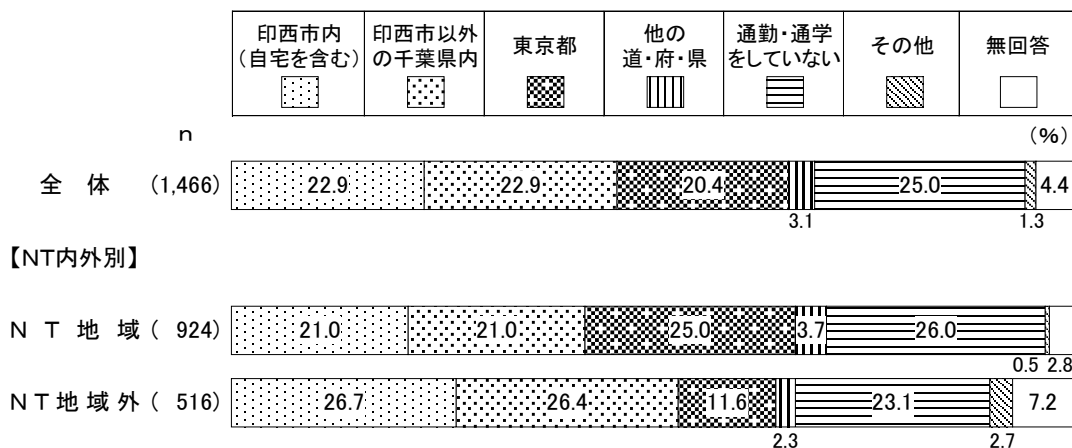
| 印西市内（自宅を含む） | 印西市以外の千葉県内 | 東京都 | 他の道・府・県 | 通勤・通学をしていない | その他 | 無回答 |
|---|---|---|---|---|---|---|

n

(%)

全　体　(1,466)　22.9　22.9　20.4　25.0　4.4
3.1　1.3

【NT内外別】

N T 地 域 ( 924)　21.0　21.0　25.0　3.7　26.0
0.5　2.8

N T 地 域 外 ( 516)　26.7　26.4　11.6　23.1　7.2
2.3　2.7